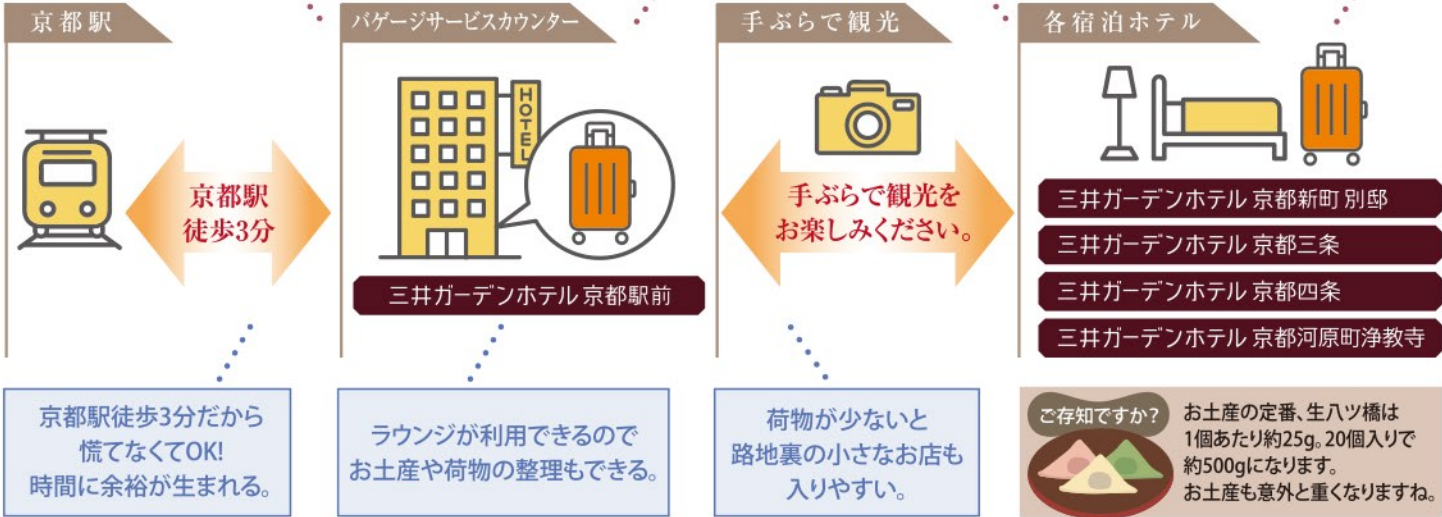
京都駅

京都駅
徒歩3分

京都駅徒歩3分だから慌てなくてOK!
時間に余裕が生まれる。

バゲージサービスカウンター

HOTEL

三井ガーデンホテル 京都駅前

ラウンジが利用できるので
お土産や荷物の整理もできる。

手ぶらで観光

手ぶらで観光を
お楽しみください。

荷物が少ないと
路地裏の小さなお店も
入りやすい。

各宿泊ホテル

三井ガーデンホテル 京都新町 別邸

三井ガーデンホテル 京都三条

三井ガーデンホテル 京都四条

三井ガーデンホテル 京都河原町浄教寺

ご存知ですか?

お土産の定番、生八ツ橋は
1個あたり約25g。20個入りで
約500gになります。
お土産も意外と重くなりますね。